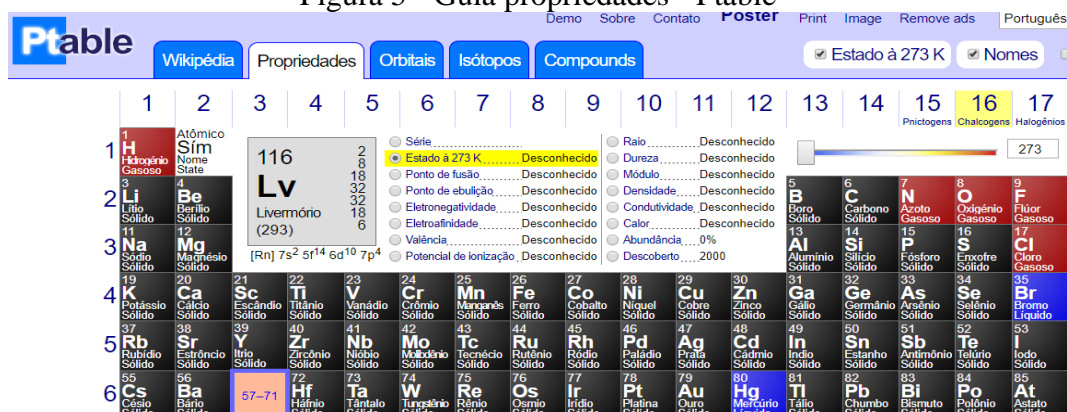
Figura 5 - Guia propriedades - Ptable

Ptable

Demo Sobre Contato Poster Print Image Remove ads Português

Wikipédia Propriedades Orbitais Isótopos Compounds

Estado à 273 K Nomes

1 2 3 4 5 6 7 8 9 10 11 12 13 14 15 16 17
Pnictogens Chalcogens Halogênios

1 Atômico Sím Nome State

116 Lv Livermório (293) 2 8 18 32 32 18 6
[Rn] $7s^2$ $5f^{14}$ $6d^{10}$ $7p^4$

Série
Estado à 273 K Desconhecido
Ponto de fusão Desconhecido
Ponto de ebulição Desconhecido
Eletronegatividade Desconhecido
Eletroafinidade Desconhecido
Valência Desconhecido
Potencial de ionização Desconhecido

Raio Desconhecido
Dureza Desconhecido
Módulo Desconhecido
Densidade Desconhecido
Condutividade Desconhecido
Calor Desconhecido
Abundância 0%
Descoberto 2000

273

1 H Hidrogênio Gasoso
2 3 Li Lítio Sólido 4 Be Berílio Sólido
3 11 Na Sódio Sólido 12 Mg Magnésio Sólido
4 19 K Potássio Sólido 20 Ca Cálcio Sólido 21 Sc Escândio Sólido 22 Ti Titânio Sólido 23 V Vanádio Sólido 24 Cr Crômio Sólido 25 Mn Manganês Sólido 26 Fe Ferro Sólido 27 Co Cobalto Sólido 28 Ni Níquel Sólido 29 Cu Cobre Sólido 30 Zn Zinco Sólido 31 Ga Gálio Sólido 32 Ge Germânio Sólido 33 As Arsênio Sólido 34 Se Selênio Sólido 35 Br Bromo Líquido
5 37 Rb Rubídio Sólido 38 Sr Estrôncio Sólido 39 Y Ítrio Sólido 40 Zr Zircônio Sólido 41 Nb Nióbio Sólido 42 Mo Molibdênio Sólido 43 Tc Tecnécio Sólido 44 Ru Rutênio Sólido 45 Rh Ródio Sólido 46 Pd Paládio Sólido 47 Ag Prata Sólido 48 Cd Cádmio Sólido 49 In Índio Sólido 50 Sn Estanho Sólido 51 Sb Antimônio Sólido 52 Te Telúrio Sólido 53 I Iodo Sólido
6 55 Cs Césio 56 Ba Bário 57–71 72 Hf Háfnio 73 Ta Tântalo 74 W Tungstênio 75 Re Rênio 76 Os Ósmio 77 Ir Irídio 78 Pt Platina 79 Au Ouro 80 Hg Mercúrio 81 Tl Tálio 82 Pb Chumbo 83 Bi Bismuto 84 Po Polônio 85 At Astato
5 B Boro Sólido 6 C Carbono Sólido 7 N Azoto Gasoso 8 O Oxigênio Gasoso 9 F Flúor Gasoso
13 Al Alumínio Sólido 14 Si Silício Sólido 15 P Fósforo Sólido 16 S Enxofre Sólido 17 Cl Cloro Gasoso